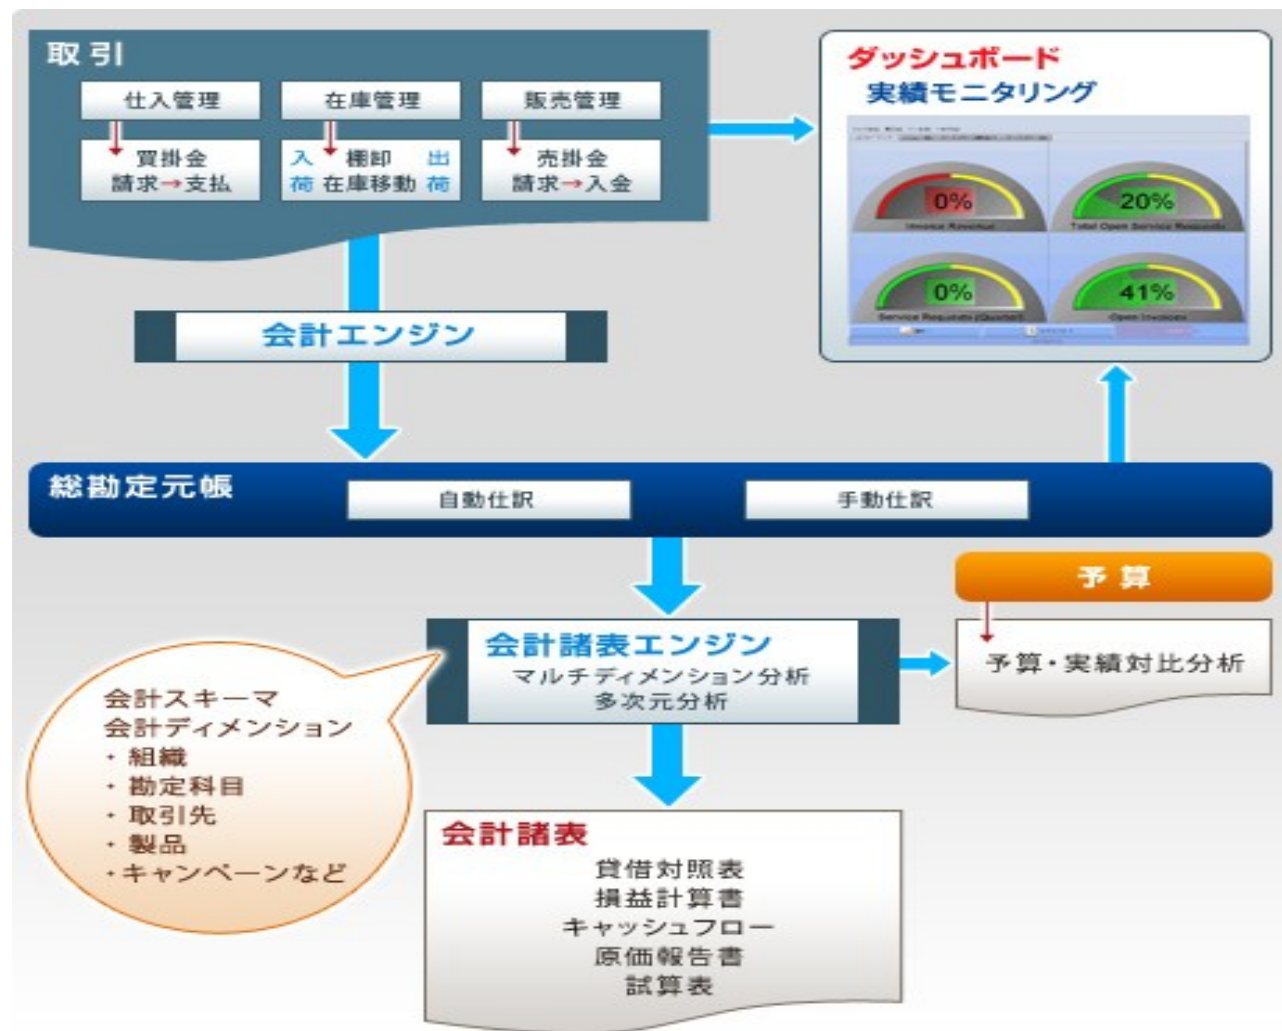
取引

仕入管理
買掛金
請求→支払

在庫管理
入荷
棚卸
在庫移動
出荷

販売管理
売掛金
請求→入金

ダッシュボード
実績モニタリング

0%
Invoice Revenue
20%
Total Open Service Requests
0%
Service Requests (Quarter)
41%
Open Invoices

会計エンジン

総勘定元帳
自動仕訳
手動仕訳

予算
予算・実績対比分析

会計諸表エンジン
マルチディメンション分析
多次元分析

会計スキーマ
会計ディメンション
・組織
・勘定科目
・取引先
・製品
・キャンペーンなど

会計諸表
貸借対照表
損益計算書
キャッシュフロー
原価報告書
試算表